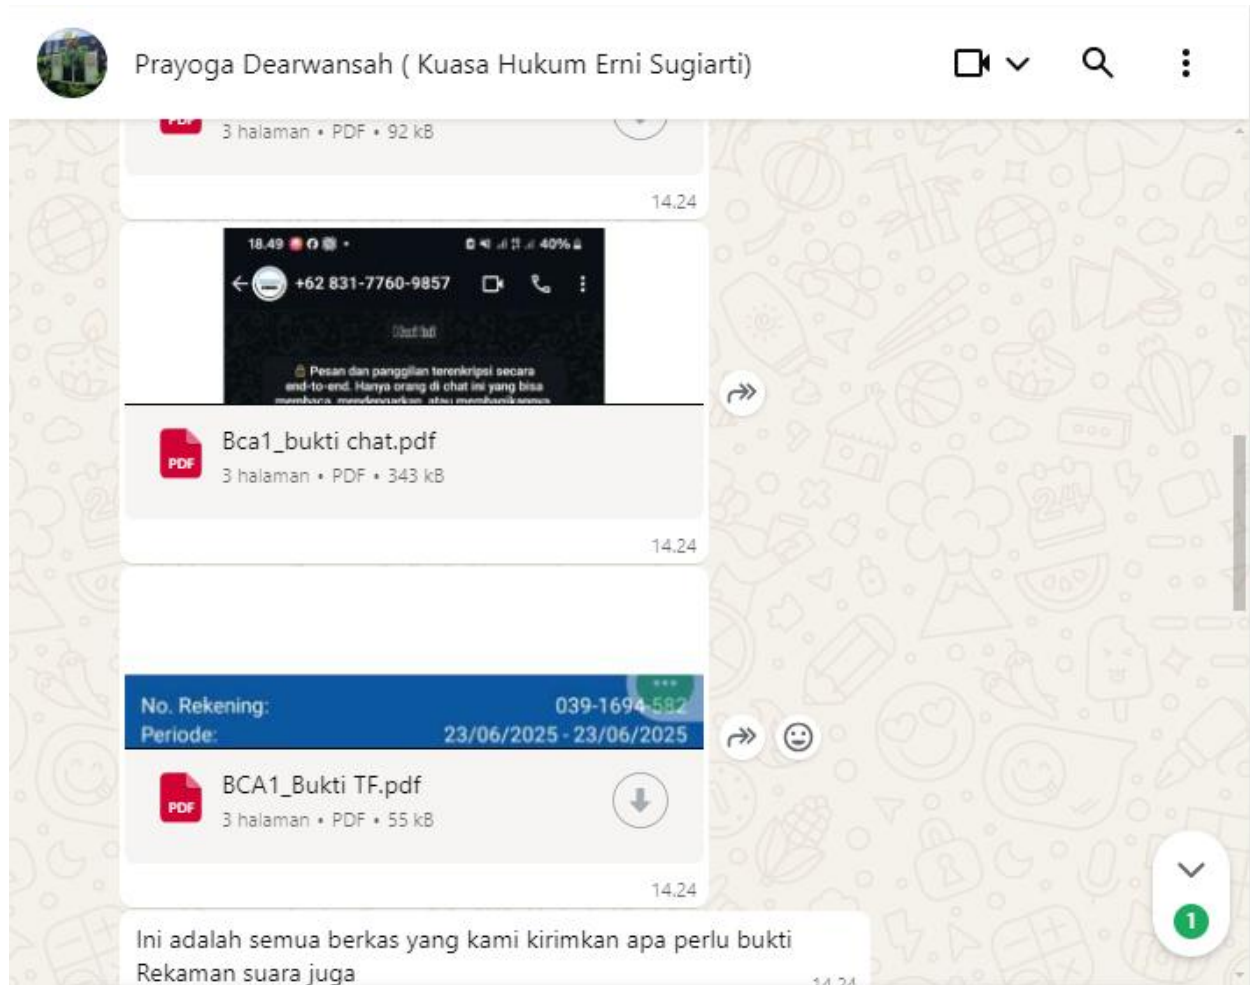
Prayoga Dearwansah ( Kuasa Hukum Erni Sugiarti)

PDF
3 halaman • PDF • 92 kB

14.24

18.49
40%
+62 831-7760-9857
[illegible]
Pesan dan panggilan terenkripsi secara end-to-end. Hanya orang di chat ini yang bisa membaca, mendengarkan, atau membagikannya

PDF
Bca1_bukti chat.pdf
3 halaman • PDF • 343 kB

14.24

No. Rekening: 039-1694-582
Periode: 23/06/2025 - 23/06/2025

PDF
BCA1_Bukti TF.pdf
3 halaman • PDF • 55 kB

14.24

Ini adalah semua berkas yang kami kirimkan apa perlu bukti Rekaman suara juga
14.24

1